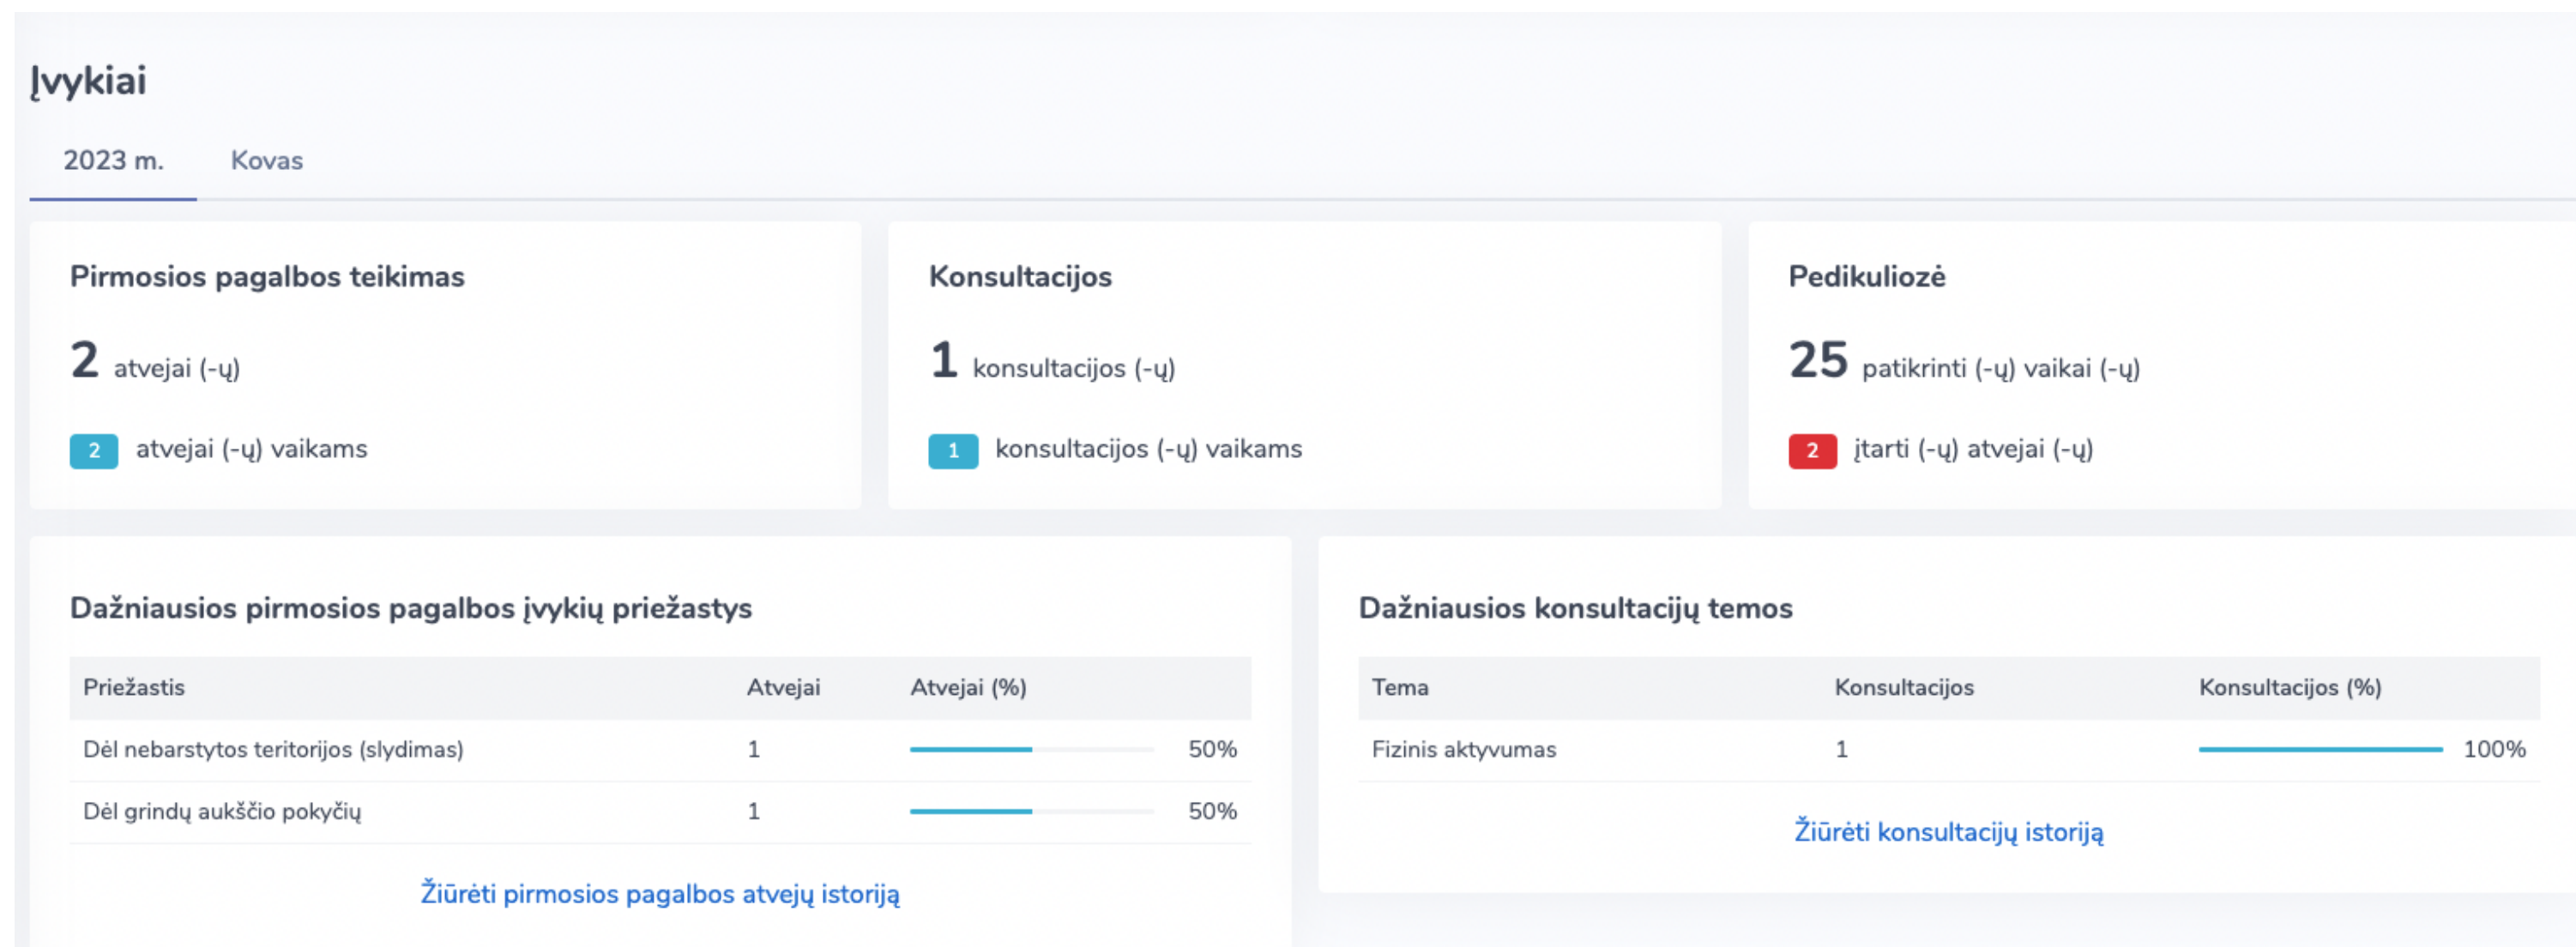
Įvykiai

2023 m.  Kovas

Pirmosios pagalbos teikimas

2 atvejai (-ų)

2 atvejai (-ų) vaikams

Konsultacijos

1 konsultacijos (-ų)

1 konsultacijos (-ų) vaikams

Pedikuliozė

25 patikrinti (-ų) vaikai (-ų)

2 įtarti (-ų) atvejai (-ų)

Dažniausios pirmosios pagalbos įvykių priežastys

| Priežastis | Atvejai | Atvejai (%) |
|---|---|---|
| Dėl nebarstytos teritorijos (slydimas) | 1 | 50% |
| Dėl grindų aukščio pokyčių | 1 | 50% |

Žiūrėti pirmosios pagalbos atvejų istoriją

Dažniausios konsultacijų temos

| Tema | Konsultacijos | Konsultacijos (%) |
|---|---|---|
| Fizinis aktyvumas | 1 | 100% |

Žiūrėti konsultacijų istoriją